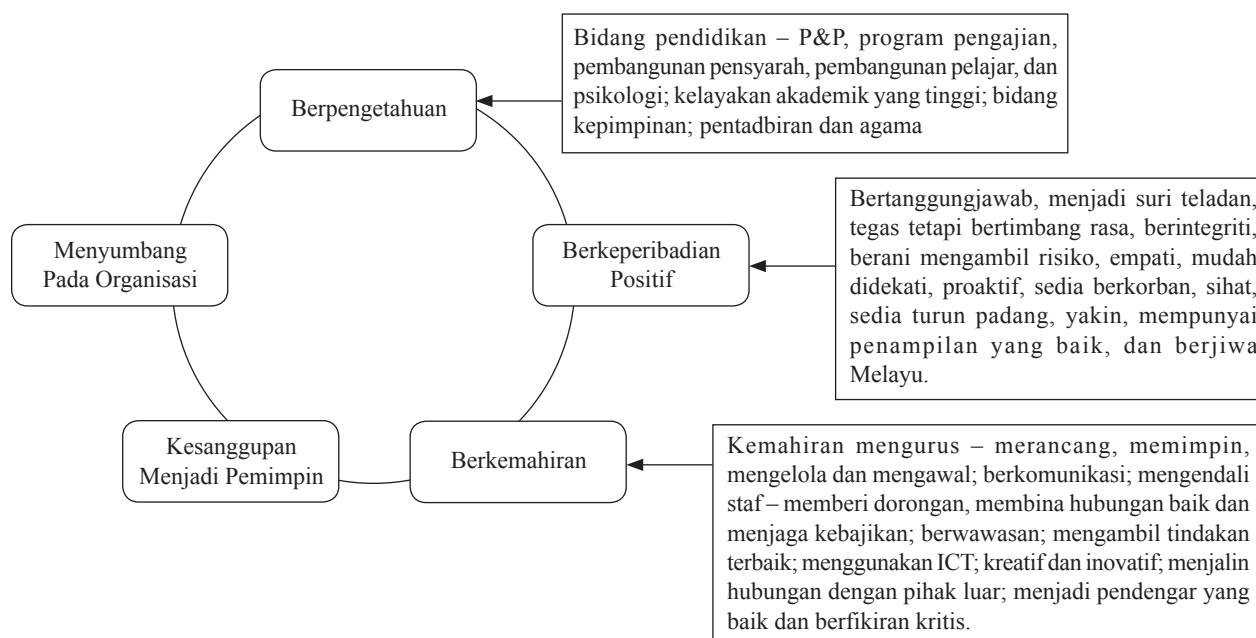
Bidang pendidikan – P&P, program pengajian, pembangunan pensyarah, pembangunan pelajar, dan psikologi; kelayakan akademik yang tinggi; bidang kepimpinan; pentadbiran dan agama

Berpengetahuan

Bertanggungjawab, menjadi suri teladan, tegas tetapi bertimbang rasa, berintegriti, berani mengambil risiko, empati, mudah didekati, proaktif, sedia berkorban, sihat, sedia turun padang, yakin, mempunyai penampilan yang baik, dan berjiwa Melayu.

Menyumbang Pada Organisasi

Berkeperibadian Positif

Kesanggupan Menjadi Pemimpin

Berkemahiran

Kemahiran mengurus – merancang, memimpin, mengelola dan mengawal; berkomunikasi; mengendali staf – memberi dorongan, membina hubungan baik dan menjaga kebajikan; berwawasan; mengambil tindakan terbaik; menggunakan ICT; kreatif dan inovatif; menjalin hubungan dengan pihak luar; menjadi pendengar yang baik dan berfikiran kritis.